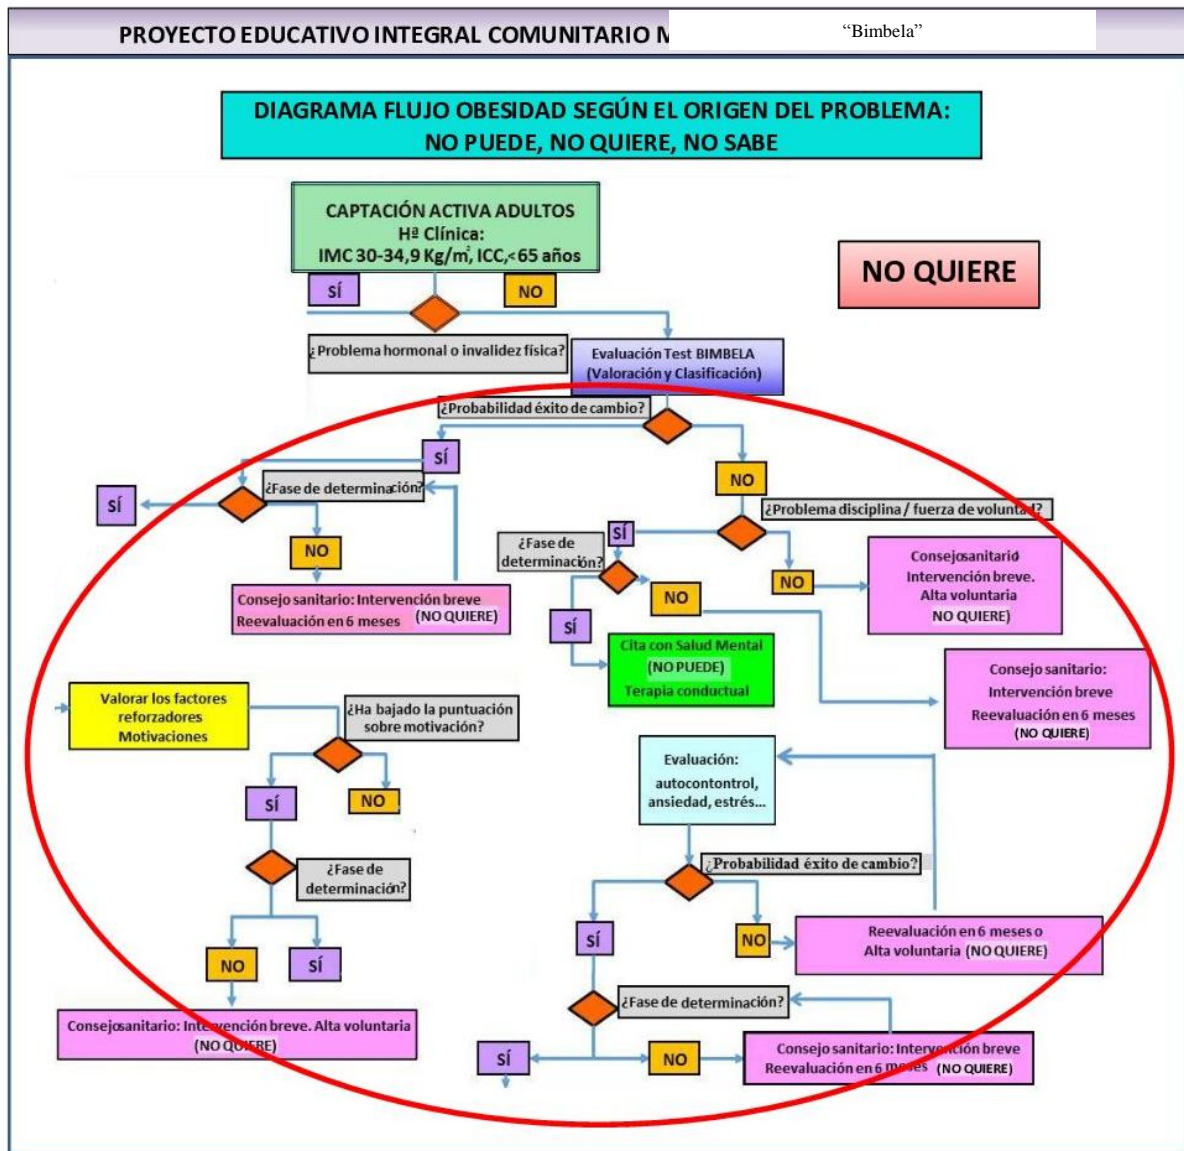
PROYECTO EDUCATIVO INTEGRAL COMUNITARIO M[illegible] “Bimbela”

DIAGRAMA FLUJO OBESIDAD SEGÚN EL ORIGEN DEL PROBLEMA: NO PUEDE, NO QUIERE, NO SABE

CAPTACIÓN ACTIVA ADULTOS
Hª Clínica:
IMC 30-34,9 Kg/m², ICC,<65 años

NO QUIERE

SÍ

NO

¿Problema hormonal o invalidez física?

Evaluación Test BIMBELA (Valoración y Clasificación)

¿Probabilidad éxito de cambio?

SÍ

NO

SÍ

¿Fase de determina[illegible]ción?

NO

Consejo sanitario: Intervención breve Reevaluación en 6 meses (NO QUIERE)

¿Problema disciplina / fuerza de volunta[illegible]?

SÍ

¿Fase de determinación?

NO

NO

Consejosanitario Intervención breve. Alta voluntaria NO QUIERE)

SÍ

Cita con Salud Mental (NO PUEDE) Terapia conductual

Consejo sanitario: Intervención breve Reevaluación en 6 meses (NO QUIERE)

Valorar los factores reforzadores Motivaciones

¿Ha bajado la puntuación sobre motivación?

SÍ

NO

¿Fase de determinación?

NO

SÍ

Consejosanitario: Inte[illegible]vención breve. Alta voluntaria (NO QU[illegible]ERE)

Evaluación: autocontontrol, ansiedad, estrés...

¿Probabilidad éxito de cambio?

SÍ

NO

Reevaluación en 6 meses o Alta voluntaria (NO QUIERE)

¿Fase de determinación?

SÍ

NO

Consejo sanitario: Interv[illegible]ción breve Reevaluación en 6 m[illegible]es (NO QUIERE)